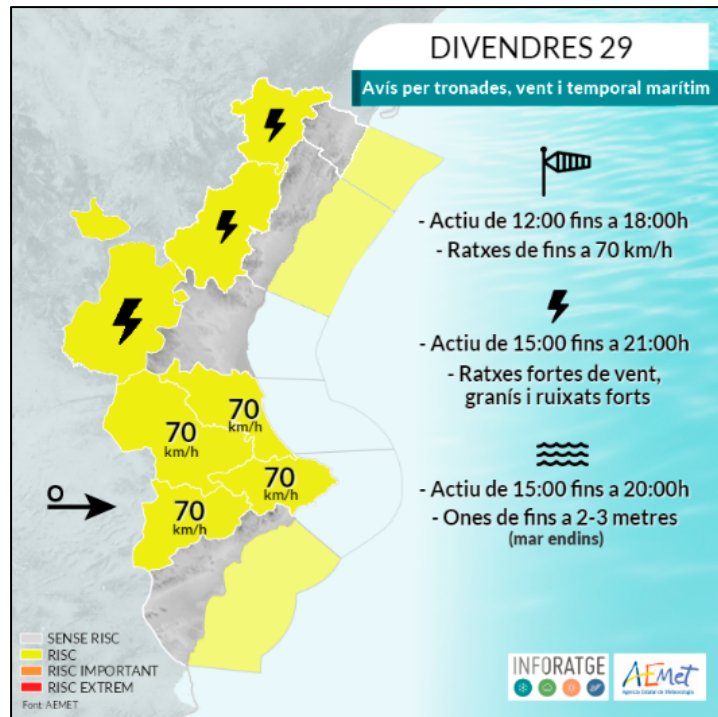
DIVENDRES 29

Avís per tronades, vent i temporal marítim

- Actiu de 12:00 fins a 18:00h
- Ratxes de fins a 70 km/h

- Actiu de 15:00 fins a 21:00h
- Ratxes fortes de vent, granís i ruixats forts

- Actiu de 15:00 fins a 20:00h
- Ones de fins a 2-3 metres
(mar endins)

70 km/h

70 km/h

70 km/h

70 km/h

O

SENSE RISC
RISC
RISC IMPORTANT
RISC EXTREM
Font: AEMET

INFORATGE

AEMet
Agencia Estatal de Meteorología